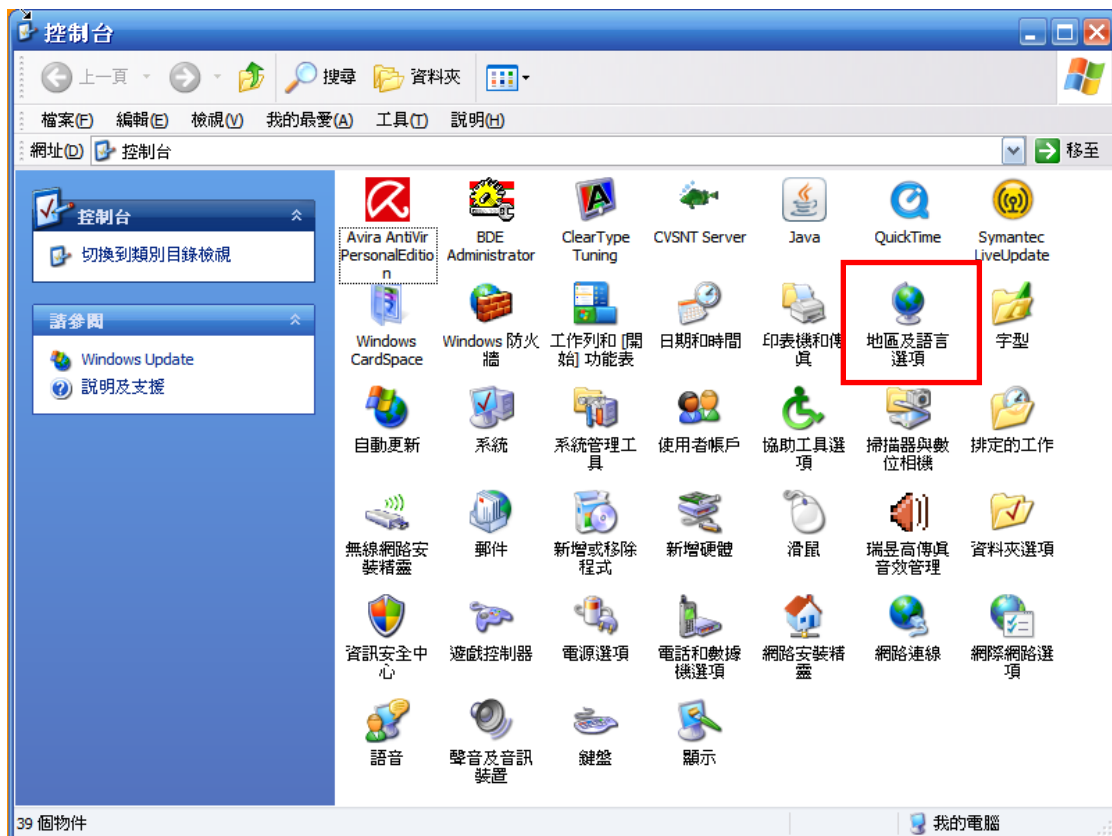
控制台

上一頁 搜尋 資料夾

檔案(F) 編輯(E) 檢視(V) 我的最愛(A) 工具(T) 說明(H)

網址(D) 控制台 移至

控制台
切換到類別目錄檢視

請參閱
Windows Update
說明及支援

Avira AntiVir PersonalEdition
BDE Administrator
ClearType Tuning
CVSNT Server
Java
QuickTime
Symantec LiveUpdate
Windows CardSpace
Windows 防火牆
工作列和 [開始] 功能表
日期和時間
印表機和傳真
地區及語言選項
字型
自動更新
系統
系統管理工具
使用者帳戶
協助工具選項
掃描器與數位相機
排定的工作
無線網路安裝精靈
郵件
新增或移除程式
新增硬體
滑鼠
瑞昱高傳真音效管理
資料夾選項
資訊安全中心
遊戲控制器
電源選項
電話和數據機選項
網路安裝精靈
網路連線
網際網路選項
語音
聲音及音訊裝置
鍵盤
顯示

39 個物件
我的電腦